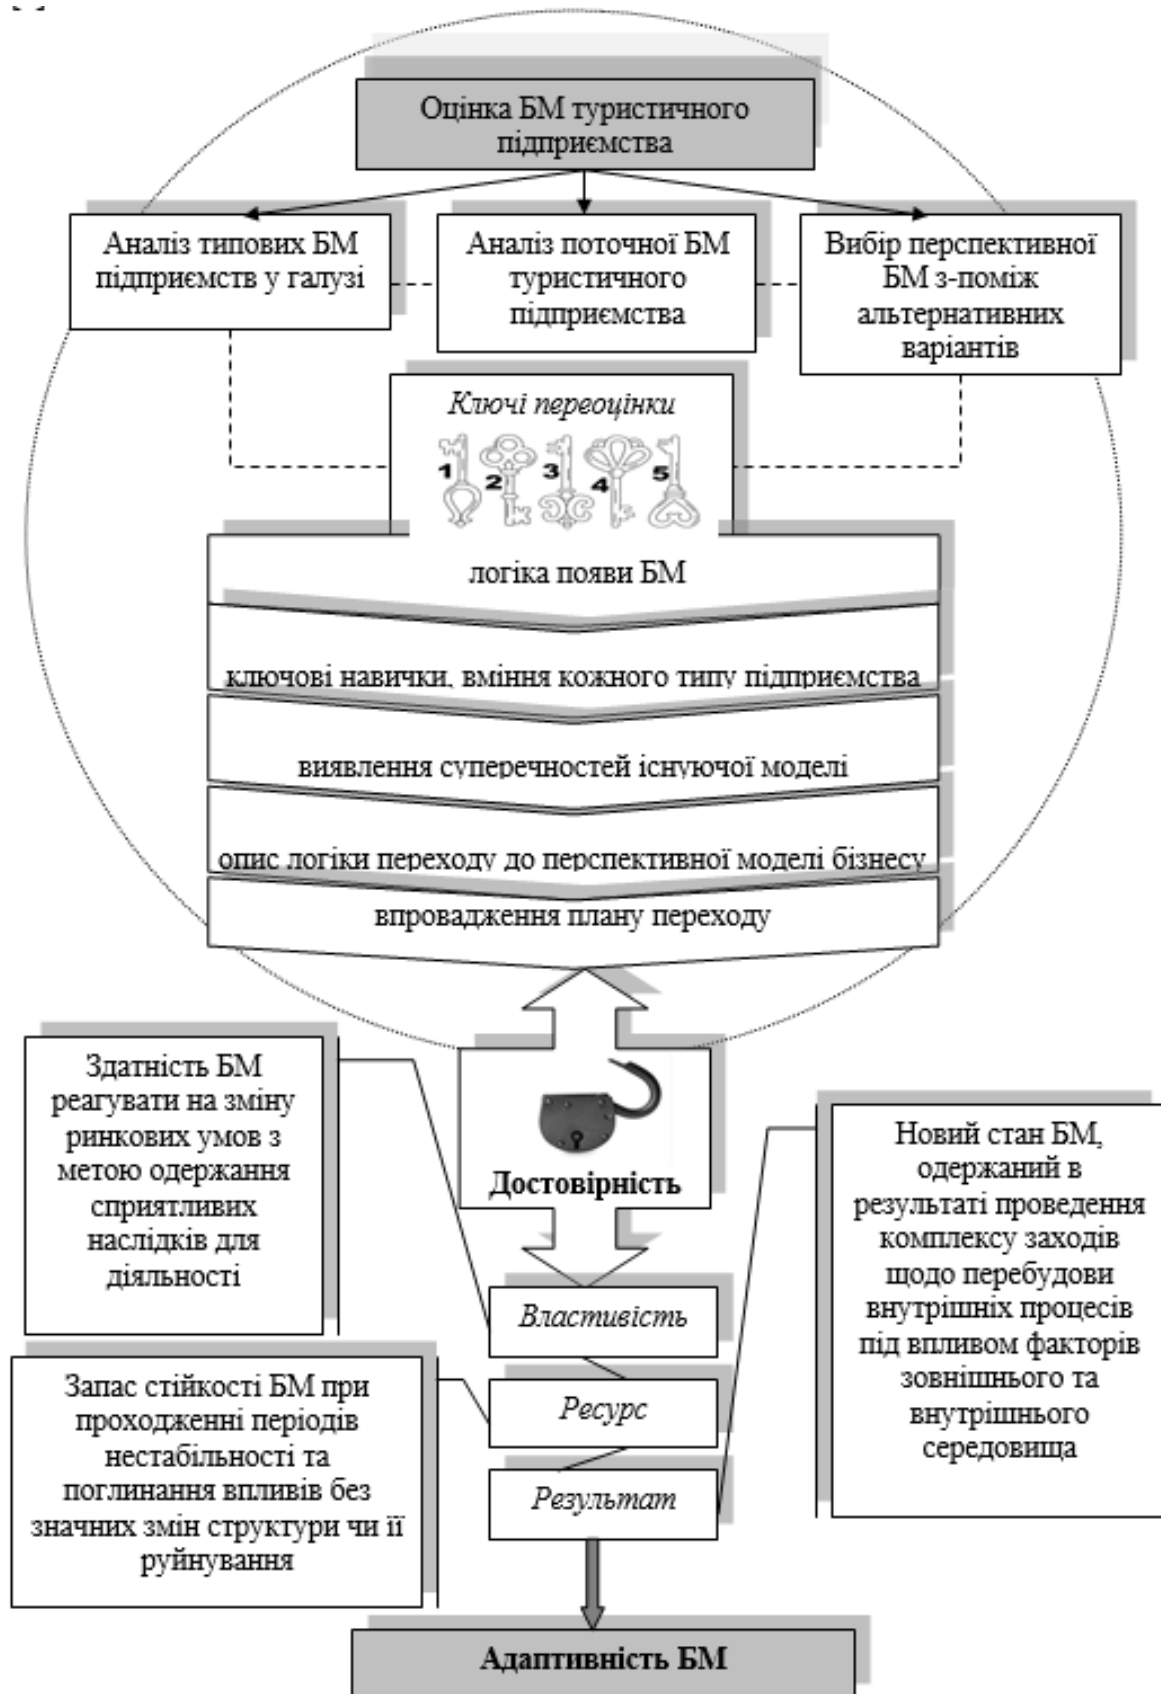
Оцінка БМ туристичного підприємства

Аналіз типових БМ підприємств у галузі

Аналіз поточної БМ туристичного підприємства

Вибір перспективної БМ з-поміж альтернативних варіантів

Ключі переоцінки

1 2 3 4 5

логіка появи БМ

ключові навички, вміння кожного типу підприємства

виявлення суперечностей існуючої моделі

опис логіки переходу до перспективної моделі бізнесу

впровадження плану переходу

Здатність БМ реагувати на зміну ринкових умов з метою одержання сприятливих наслідків для діяльності

Достовірність

Новий стан БМ, одержаний в результаті проведення комплексу заходів щодо перебудови внутрішніх процесів під впливом факторів зовнішнього та внутрішнього середовища

Властивість

Ресурс

Результат

Запас стійкості БМ при проходженні періодів нестабільності та поглинання впливів без значних змін структури чи її руйнування

Адаптивність БМ